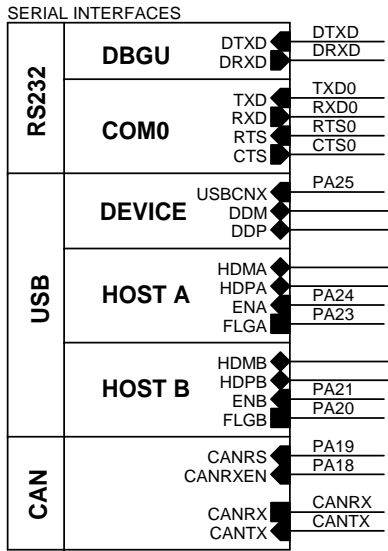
SERIAL INTERFACES

RS232

DBGU
DTXD
DRXD
DTXD
DRXD

COM0
TXD
RXD
RTS
CTS
TXD0
RXD0
RTS0
CTS0

USB

DEVICE
USBCNX
DDM
DDP
PA25

HOST A
HDMA
HDPA
ENA
FLGA
PA24
PA23

HOST B
HDMB
HDPB
ENB
FLGB
PA21
PA20

CAN

CANRS
CANRXEN
PA19
PA18

CANRX
CANTX
CANRX
CANTX